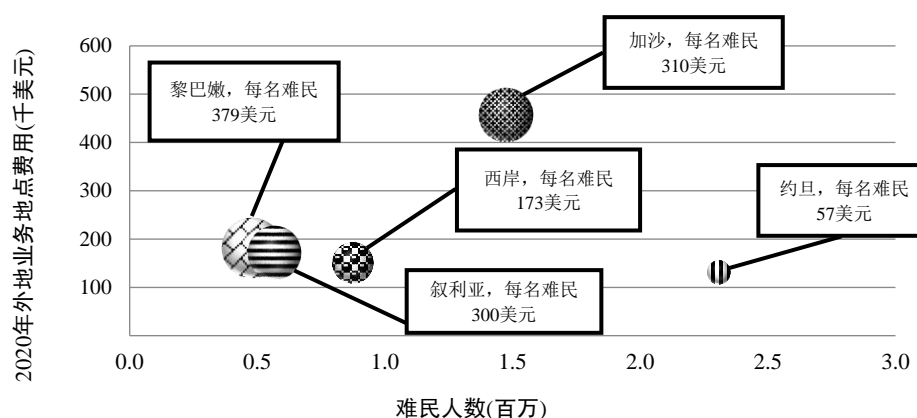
2020年外地业务地点费用(千美元)

600
500
400
300
200
100

加沙，每名难民 310美元

黎巴嫩，每名难民 379美元

西岸，每名难民 173美元

约旦，每名难民 57美元

叙利亚，每名难民 300美元

0.0 0.5 1.0 1.5 2.0 2.5 3.0

难民人数(百万)